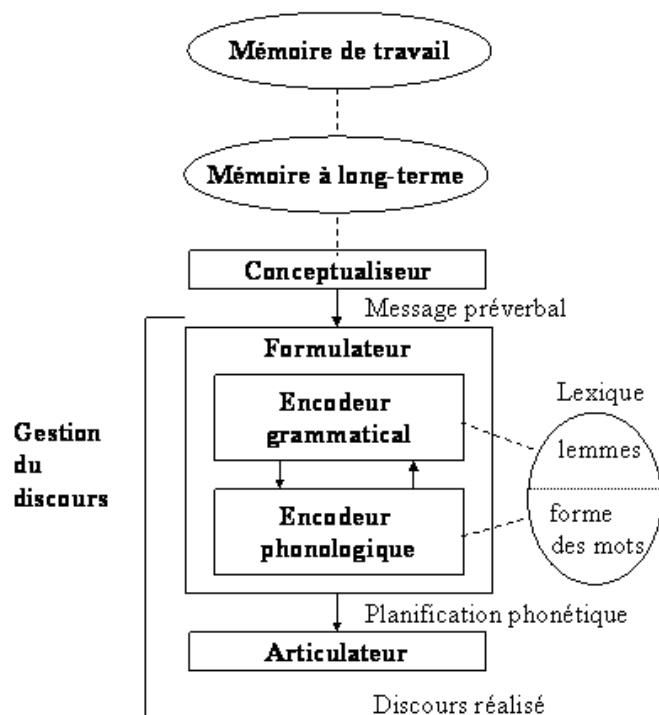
Mémoire de travail

Mémoire à long-terme

Conceptualiseur

Message préverbal

Formulateur

Encodeur grammatical

Encodeur phonologique

Lexique

lemmes

forme des mots

Gestion du discours

Planification phonétique

Articulateur

Discours réalisé